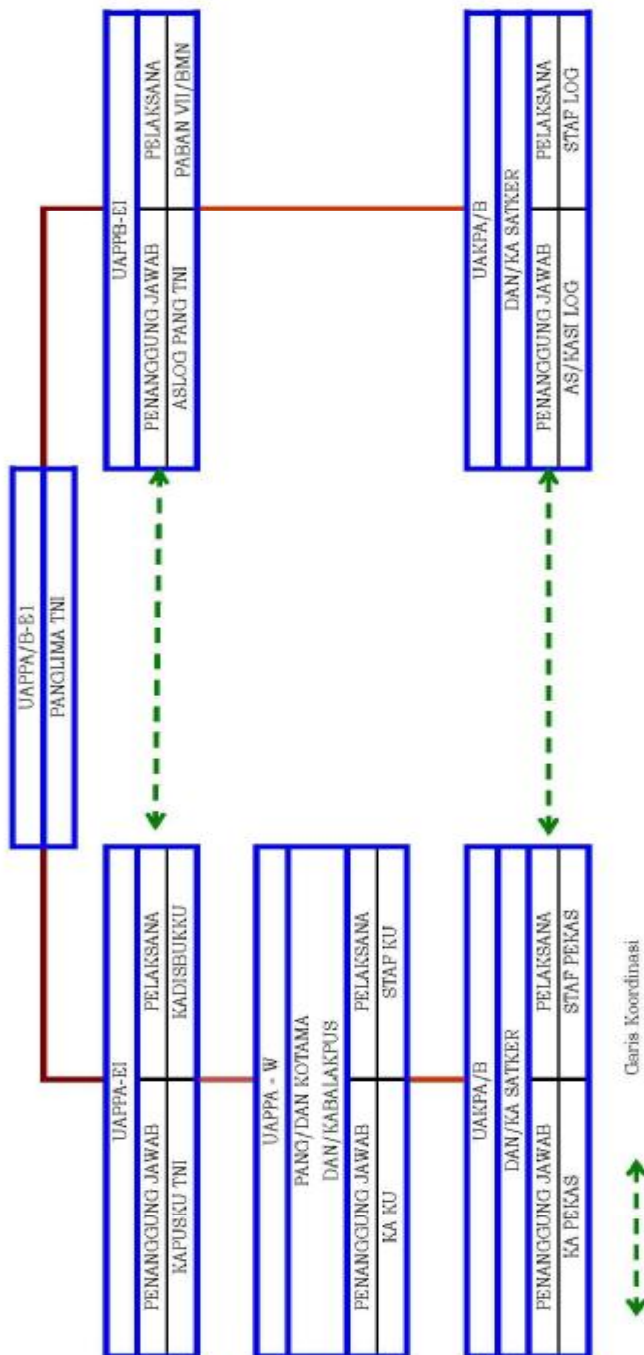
UAPPA/B-E1
PANGLIMA TNI

UAPPA-E1
PENANGGUNG JAWAB
KAPUSKU TNI
PELAKSANA
KADISBUKKU

UAPPA - W
PANG/DAN KOTAMA
DAN/KABALAKPUS
PENANGGUNG JAWAB
KA KU
PELAKSANA
STAF KU

UAKPA/B
DAN/KA SATKER
PENANGGUNG JAWAB
KA PEKAS
PELAKSANA
STAF PEKAS

UAPPB-E1
PENANGGUNG JAWAB
ASLOG PANG TNI
PELAKSANA
PABAN VII/BMN

UAKPA/B
DAN/KA SATKER
PENANGGUNG JAWAB
AS/KASI LOG
PELAKSANA
STAF LOG

Garis Koordinasi